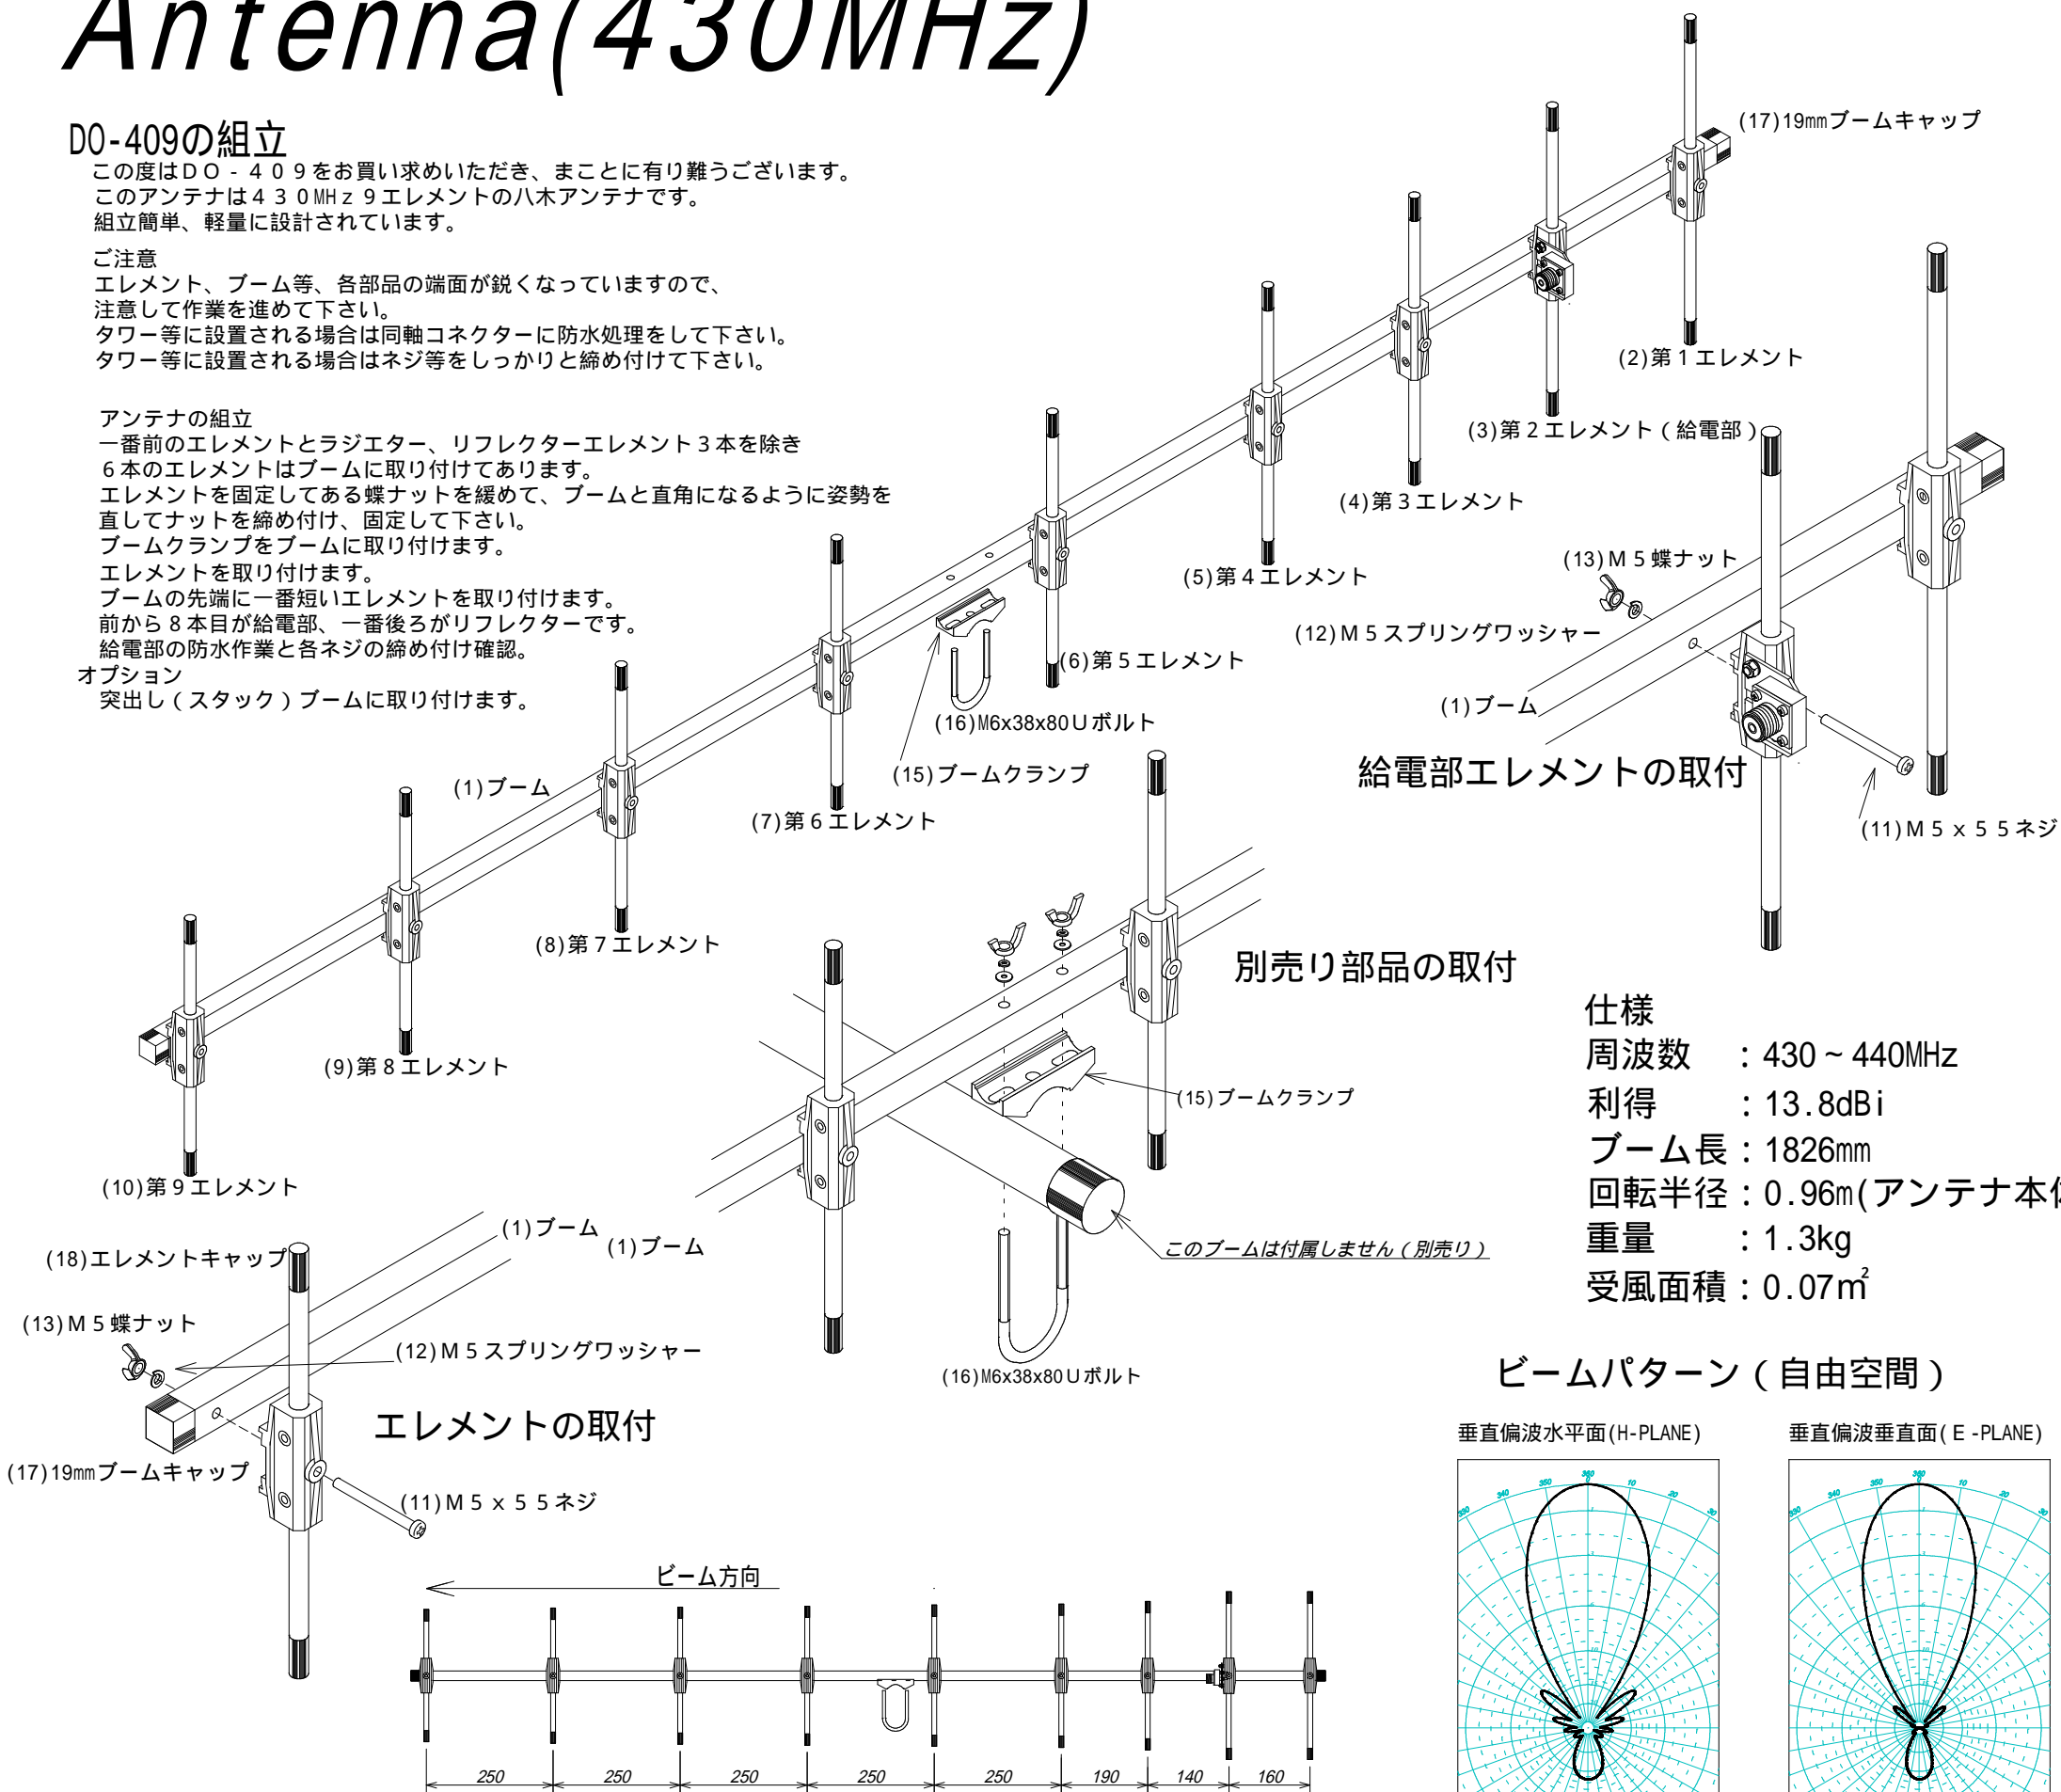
Antenna(430MHz)

DO-409の組立
この度はＤＯ－４０９をお買い求めいただき、まことに有り難うございます。
このアンテナは４３０MHｚ９エレメントの八木アンテナです。
組立簡単、軽量に設計されています。

ご注意
エレメント、ブーム等、各部品の端面が鋭くなっていますので、
注意して作業を進めて下さい。
タワー等に設置される場合は同軸コネクターに防水処理をして下さい。
タワー等に設置される場合はネジ等をしっかりと締め付けて下さい。

アンテナの組立
一番前のエレメントとラジエター、リフレクターエレメント３本を除き
６本のエレメントはブームに取り付けてあります。
エレメントを固定してある蝶ナットを緩めて、ブームと直角になるように姿勢を
直してナットを締め付け、固定して下さい。
ブームクランプをブームに取り付けます。
エレメントを取り付けます。
ブームの先端に一番短いエレメントを取り付けます。
前から８本目が給電部、一番後ろがリフレクターです。
給電部の防水作業と各ネジの締め付け確認。
オプション
突出し（スタック）ブームに取り付けます。

(17)19㎜ブームキャップ
(2)第１エレメント
(3)第２エレメント（給電部）
(4)第３エレメント
(5)第４エレメント
(13)Ｍ５蝶ナット
(12)Ｍ５スプリングワッシャー
(6)第５エレメント
(16)M6x38x80Ｕボルト
(1)ブーム
(15)ブームクランプ
(1)ブーム
給電部エレメントの取付
(7)第６エレメント
(11)Ｍ５ｘ５５ネジ
(8)第７エレメント
別売り部品の取付
(9)第８エレメント
(15)ブームクランプ
(10)第９エレメント
(1)ブーム
(1)ブーム
このブームは付属しません（別売り）
(18)エレメントキャップ
(13)Ｍ５蝶ナット
(12)Ｍ５スプリングワッシャー
(16)M6x38x80Ｕボルト
エレメントの取付
(17)19㎜ブームキャップ
(11)Ｍ５ｘ５５ネジ

仕様
周波数　：430～440MHz
利得　　：13.8dBi
ブーム長：1826㎜
回転半径：0.96m(アンテナ本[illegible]
重量　　：1.3kg
受風面積：0.07m$^2$

ビームパターン（自由空間）
垂直偏波水平面(H-PLANE)
垂直偏波垂直面(E-PLANE)

ビーム方向
250 250 250 250 250 190 140 160